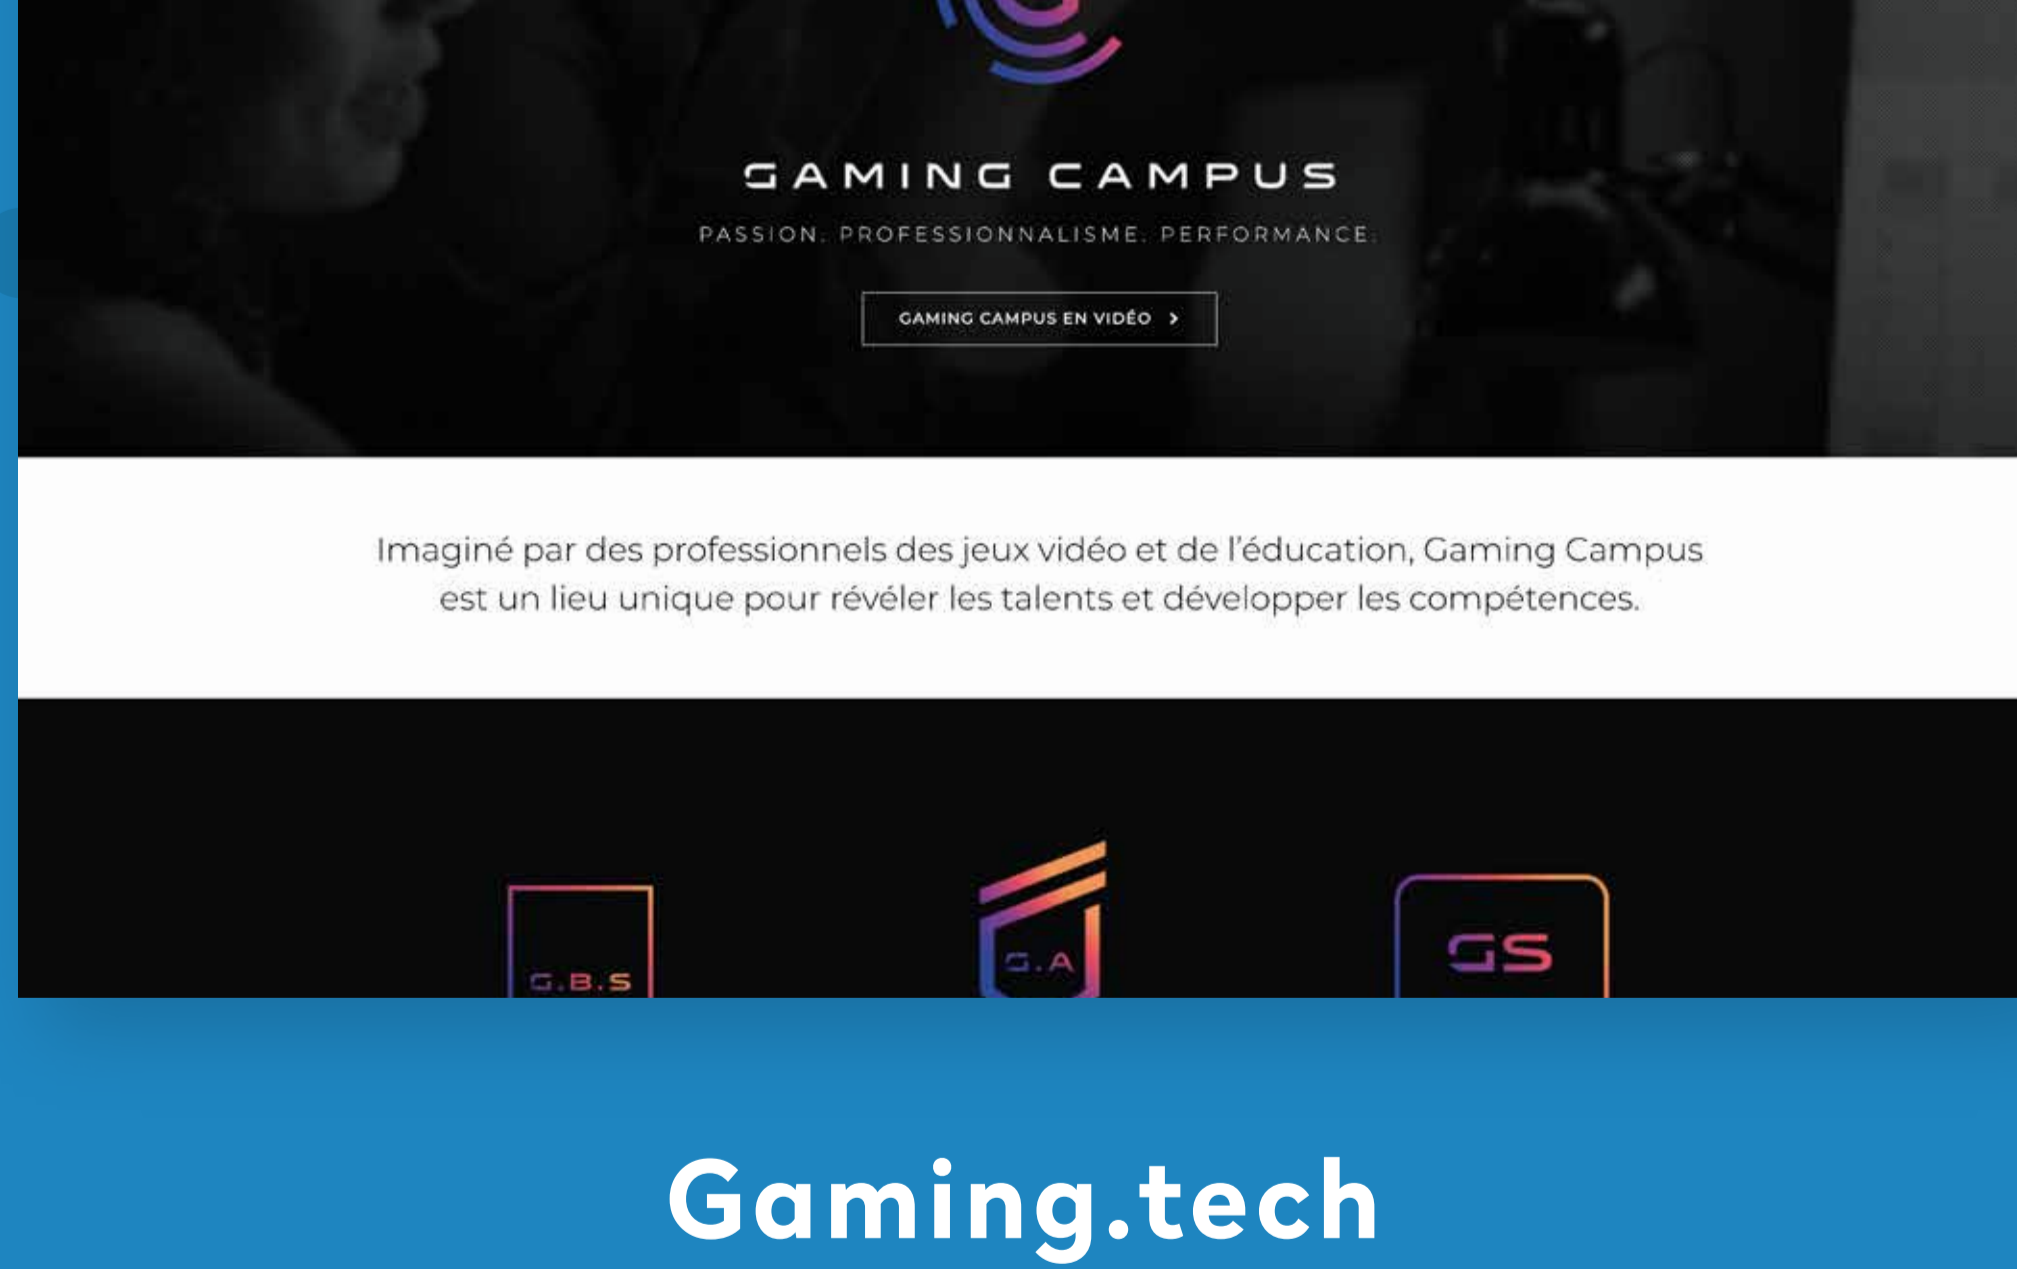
GAMING CAMPUS

PASSION. PROFESSIONNALISME. PERFORMANCE.

GAMING CAMPUS EN VIDÉO >

Imaginé par des professionnels des jeux vidéo et de l'éducation, Gaming Campus est un lieu unique pour révéler les talents et développer les compétences.

G.B.S

G.A

GS

Gaming.tech